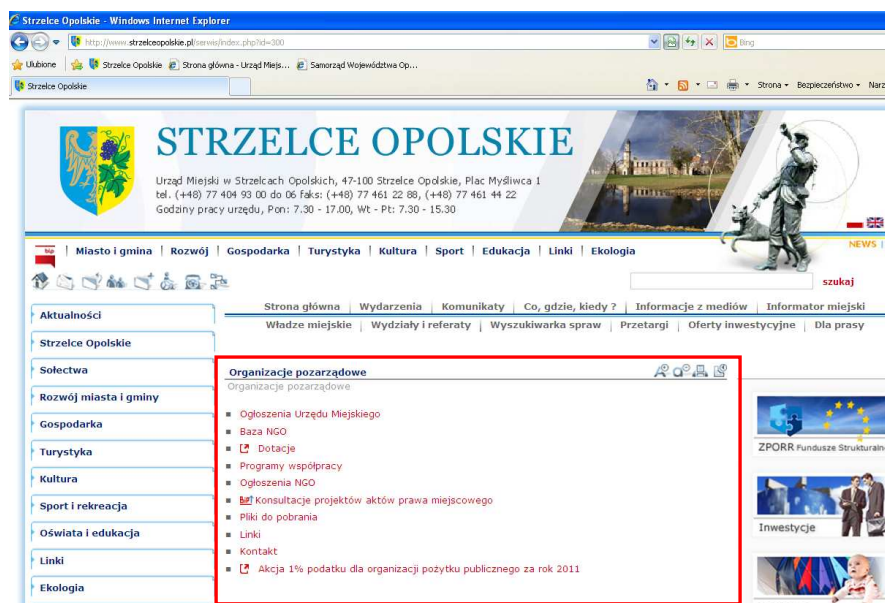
Strzelce Opolskie - Windows Internet Explorer

http://www.strzelceopolskie.pl/serwis/index.php?id=300

Bing

Ulubione | Strzelce Opolskie | Strona główna - Urząd Miejs... | Samorząd Województwa Op...

Strzelce Opolskie

Strona ▾ Bezpieczeństwo ▾ Narz

STRZELCE OPOLSKIE

Urząd Miejski w Strzelcach Opolskich, 47-100 Strzelce Opolskie, Plac Myśliwca 1
tel. (+48) 77 404 93 00 do 06 faks: (+48) 77 461 22 88, (+48) 77 461 44 22
Godziny pracy urzędu, Pon: 7.30 - 17.00, Wt - Pt: 7.30 - 15.30

NEWS

bip | Miasto i gmina | Rozwój | Gospodarka | Turystyka | Kultura | Sport | Edukacja | Linki | Ekologia

szukaj

Strona główna | Wydarzenia | Komunikaty | Co, gdzie, kiedy ? | Informacje z mediów | Informator miejski
Władze miejskie | Wydziały i referaty | Wyszukiwarka spraw | Przetargi | Oferty inwestycyjne | Dla prasy

Aktualności
Strzelce Opolskie
Sołectwa
Rozwój miasta i gminy
Gospodarka
Turystyka
Kultura
Sport i rekreacja
Oświata i edukacja
Linki
Ekologia

Organizacje pozarządowe
Organizacje pozarządowe

Ogłoszenia Urzędu Miejskiego
Baza NGO
Dotacje
Programy współpracy
Ogłoszenia NGO
Konsultacje projektów aktów prawa miejscowego
Pliki do pobrania
Linki
Kontakt
Akcja 1% podatku dla organizacji pożytku publicznego za rok 2011

ZPORR Fundusze Strukturalne
Inwestycje